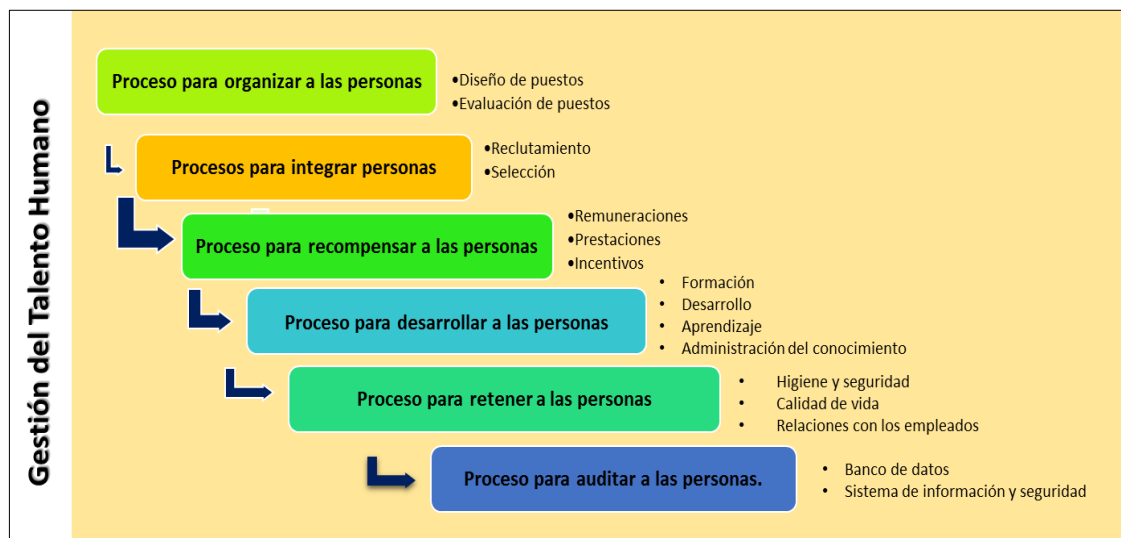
Gestión del Talento Humano

Proceso para organizar a las personas

•Diseño de puestos
•Evaluación de puestos

Procesos para integrar personas

•Reclutamiento
•Selección

Proceso para recompensar a las personas

•Remuneraciones
•Prestaciones
•Incentivos

Proceso para desarrollar a las personas

• Formación
• Desarrollo
• Aprendizaje
• Administración del conocimiento

Proceso para retener a las personas

• Higiene y seguridad
• Calidad de vida
• Relaciones con los empleados

Proceso para auditar a las personas.

• Banco de datos
• Sistema de información y seguridad